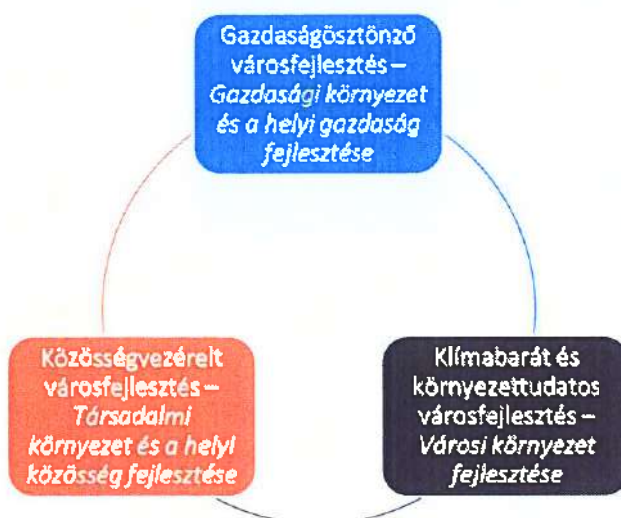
Gazdaságösztönző városfejlesztés – Gazdasági környezet és a helyi gazdaság fejlesztése

Közösségvezérelt városfejlesztés – Társadalmi környezet és a helyi közösség fejlesztése

Klímabarát és környezettudatos városfejlesztés – Városi környezet fejlesztése